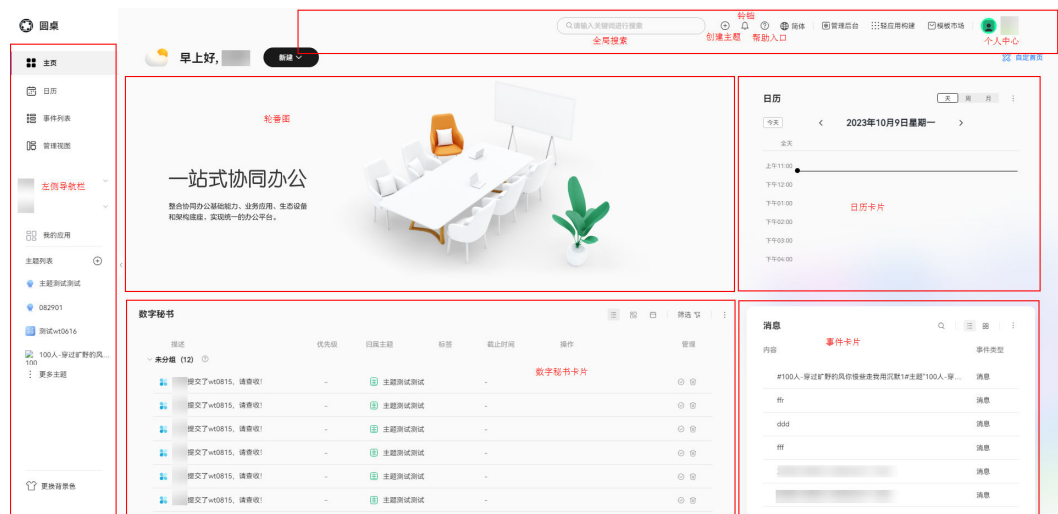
圆桌

主页
日历
事件列表
管理视图
左侧导航栏
我的应用
主题列表
主题测试测试
082901
测试wt0616
100人-穿过旷野的风...
更多主题
更换背景色

请输入关键词进行搜索
全局搜索
铃铛
创建主题
帮助入口
简体
管理后台
轻应用构建
模板市场
个人中心

早上好,
新建
自定义首页

轮番图
一站式协同办公
整合协同办公基础能力、业务应用、生态设备和架构底座，实现统一办公平台。

日历
天 周 月
今天
2023年10月9日星期一
全天
上午11:00
下午12:00
下午01:00
下午02:00
下午03:00
下午04:00
日历卡片

数字秘书
筛选
描述 | 优先级 | 归属主题 | 标签 | 截止时间 | 操作 | 管理
未分组 (12)
数字秘书卡片

| 描述 | 优先级 | 归属主题 | 标签 | 截止时间 | 操作 | 管理 |
|---|---|---|---|---|---|---|
| 提交了wt0815，请查收! | - | 主题测试测试 | | - | | |
| 提交了wt0815，请查收! | - | 主题测试测试 | | - | | |
| 提交了wt0815，请查收! | - | 主题测试测试 | | - | | |
| 提交了wt0815，请查收! | - | 主题测试测试 | | - | | |
| 提交了wt0815，请查收! | - | 主题测试测试 | | - | | |
| 提交了wt0815，请查收! | - | 主题测试测试 | | - | | |

消息
事件卡片

| 内容 | 事件类型 |
|---|---|
| #100人-穿过旷野的风你慢慢走我用沉默1#主题"100人-穿... | 消息 |
| ffr | 消息 |
| ddd | 消息 |
| fff | 消息 |
| | 消息 |
| | 消息 |